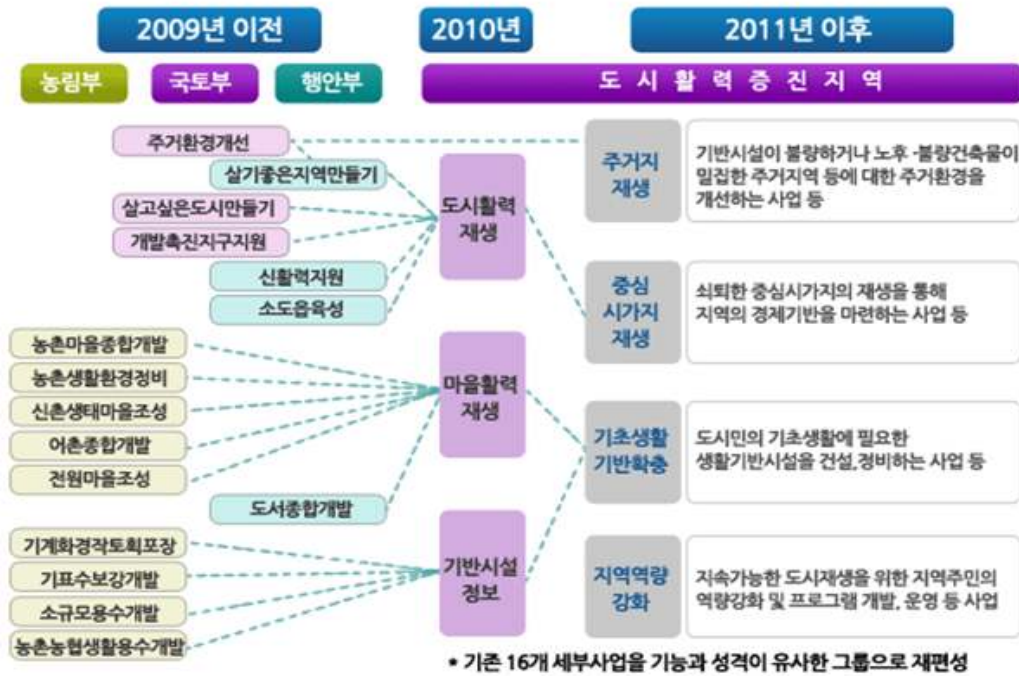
2009년 이전

2010년

2011년 이후

농림부

국토부

행안부

도 시 활 력 증 진 지 역

주거환경개선

살기좋은지역만들기

살고싶은도시만들기

개발촉진지구지원

신활력지원

소도읍육성

농촌마을종합개발

농촌생활환경정비

신촌생태마을조성

어촌종합개발

전원마을조성

도서종합개발

기계화경작토획포장

기표수보강개발

소규모용수개발

농촌농협생활용수개발

도시활력재생

마을활력재생

기반시설정보

주거지재생

기반시설이 불량하거나 노후 -불량건축물이 밀집한 주거지역 등에 대한 주거환경을 개선하는 사업 등

중심시가지재생

쇠퇴한 중심시가지의 재생을 통해 지역의 경제기반을 마련하는 사업 등

기초생활기반확충

도시민의 기초생활에 필요한 생활기반시설을 건설,정비하는 사업 등

지역역량강화

지속가능한 도시재생을 위한 지역주민의 역량강화 및 프로그램 개발, 운영 등 사업

• 기존 16개 세부사업을 기능과 성격이 유사한 그룹으로 재편성